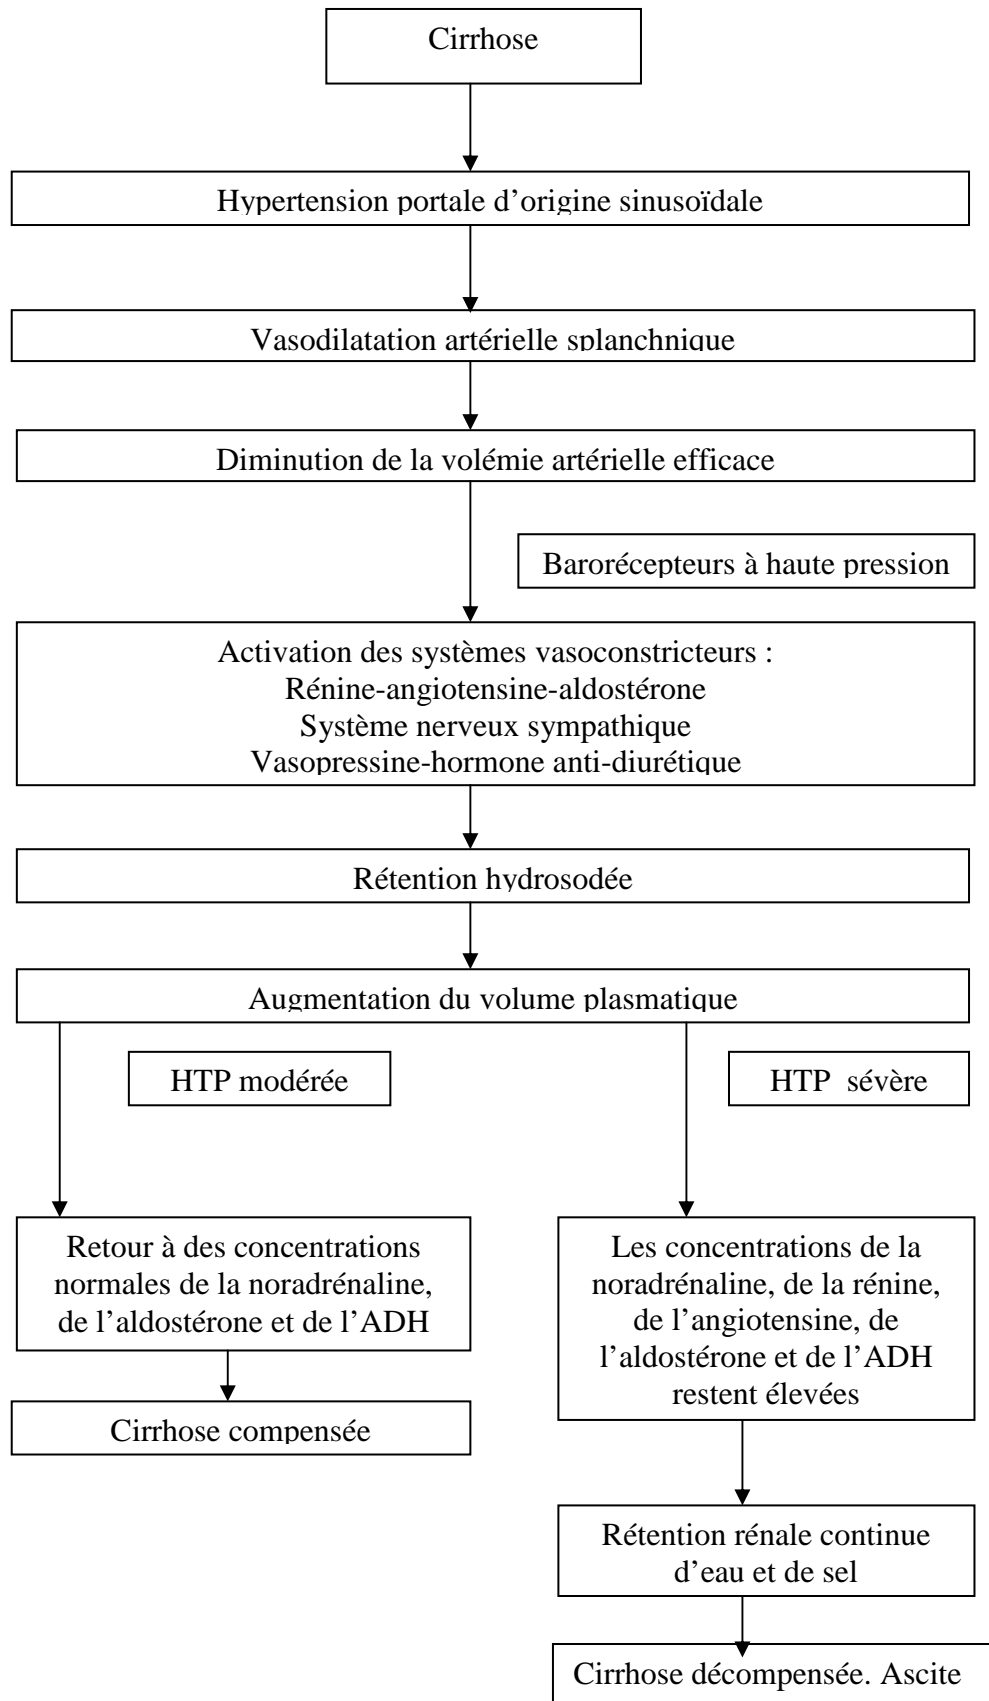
Cirrhose

Hypertension portale d'origine sinusoïdale

Vasodilatation artérielle splanchnique

Diminution de la volémie artérielle efficace

Barorécepteurs à haute pression

Activation des systèmes vasoconstricteurs :
Rénine-angiotensine-aldostérone
Système nerveux sympathique
Vasopressine-hormone anti-diurétique

Rétention hydrosodée

Augmentation du volume plasmatique

HTP modérée

HTP sévère

Retour à des concentrations normales de la noradrénaline, de l'aldostérone et de l'ADH

Cirrhose compensée

Les concentrations de la noradrénaline, de la rénine, de l'angiotensine, de l'aldostérone et de l'ADH restent élevées

Rétention rénale continue d'eau et de sel

Cirrhose décompensée. Ascite